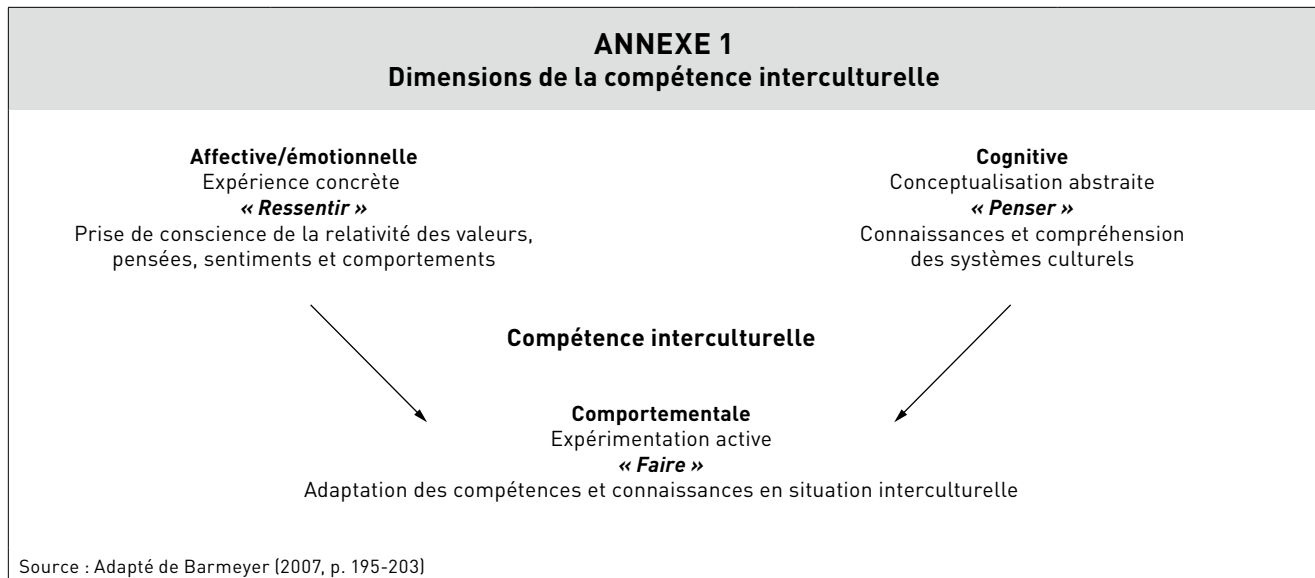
ANNEXE 1
Dimensions de la compétence interculturelle

Affective/émotionnelle
Expérience concrète
« Ressentir »
Prise de conscience de la relativité des valeurs, pensées, sentiments et comportements

Cognitive
Conceptualisation abstraite
« Penser »
Connaissances et compréhension des systèmes culturels

Compétence interculturelle

Comportementale
Expérimentation active
« Faire »
Adaptation des compétences et connaissances en situation interculturelle

Source : Adapté de Barmeyer (2007, p. 195-203)